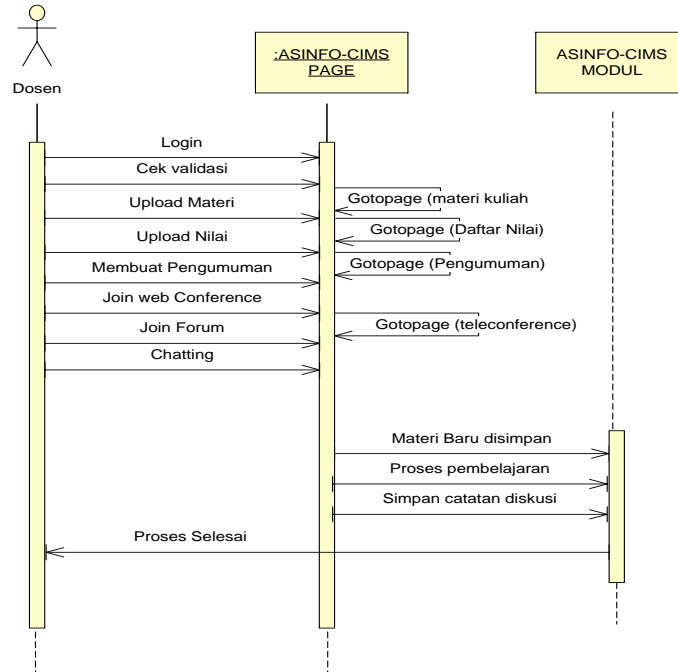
Dosen

:ASINFO-CIMS PAGE

ASINFO-CIMS MODUL

Login

Cek validasi

Upload Materi

Gotopage (materi kuliah

Upload Nilai

Gotopage (Daftar Nilai)

Membuat Pengumuman

Gotopage (Pengumuman)

Join web Conference

Join Forum

Gotopage (teleconference)

Chatting

Materi Baru disimpan

Proses pembelajaran

Simpan catatan diskusi

Proses Selesai